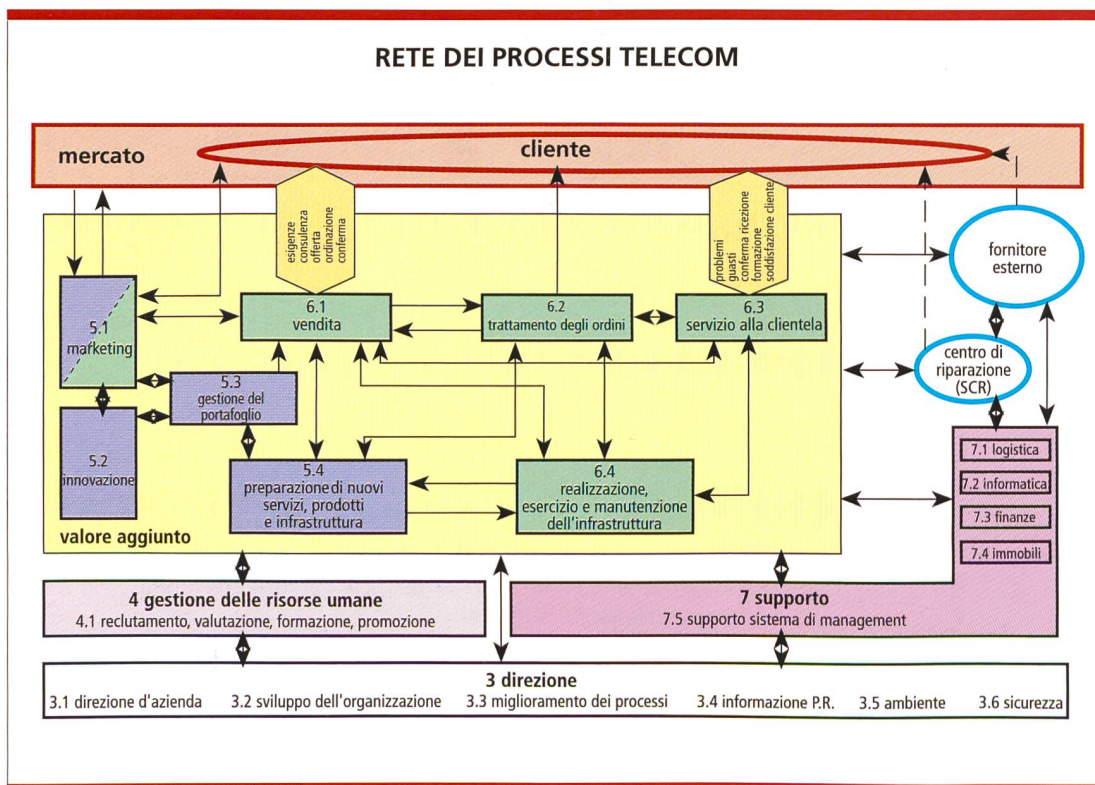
RETE DEI PROCESSI TELECOM

mercato

cliente

esigenze
consulenza
offerta
ordinazione
conferma

problemi
guasti
conferma ricezione
formazione
soddisfazione cliente

fornitore esterno

centro di riparazione (SCR)

5.1 marketing

5.2 innovazione

5.3 gestione del portafoglio

6.1 vendita

6.2 trattamento degli ordini

6.3 servizio alla clientela

5.4 preparazione di nuovi servizi, prodotti e infrastruttura

6.4 realizzazione, esercizio e manutenzione dell'infrastruttura

valore aggiunto

7.1 logistica

7.2 informatica

7.3 finanze

7.4 immobili

4 gestione delle risorse umane
4.1 reclutamento, valutazione, formazione, promozione

7 supporto
7.5 supporto sistema di management

3 direzione
3.1 direzione d'azienda 3.2 sviluppo dell'organizzazione 3.3 miglioramento dei processi 3.4 informazione P.R. 3.5 ambiente 3.6 sicurezza